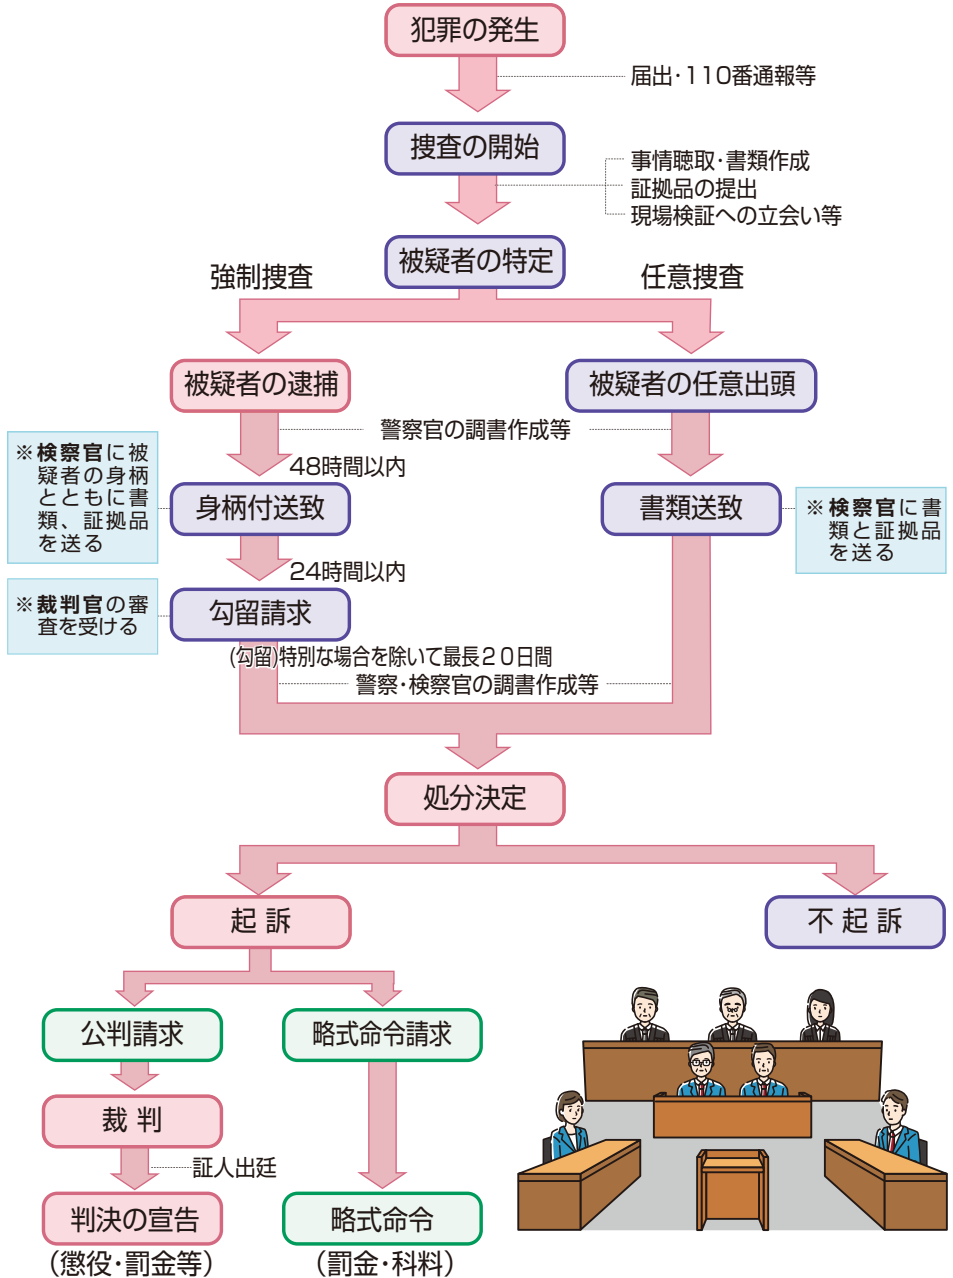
犯罪の発生

届出・110番通報等

捜査の開始

事情聴取・書類作成
証拠品の提出
現場検証への立会い等

被疑者の特定

強制捜査

任意捜査

被疑者の逮捕

被疑者の任意出頭

警察官の調書作成等

※検察官に被疑者の身柄とともに書類、証拠品を送る

48時間以内

身柄付送致

書類送致

※検察官に書類と証拠品を送る

24時間以内

※裁判官の審査を受ける

勾留請求

(勾留)特別な場合を除いて最長20日間

警察・検察官の調書作成等

処分決定

起 訴

不 起 訴

公判請求

略式命令請求

裁 判

証人出廷

判決の宣告

(懲役・罰金等)

略式命令

(罰金・科料)